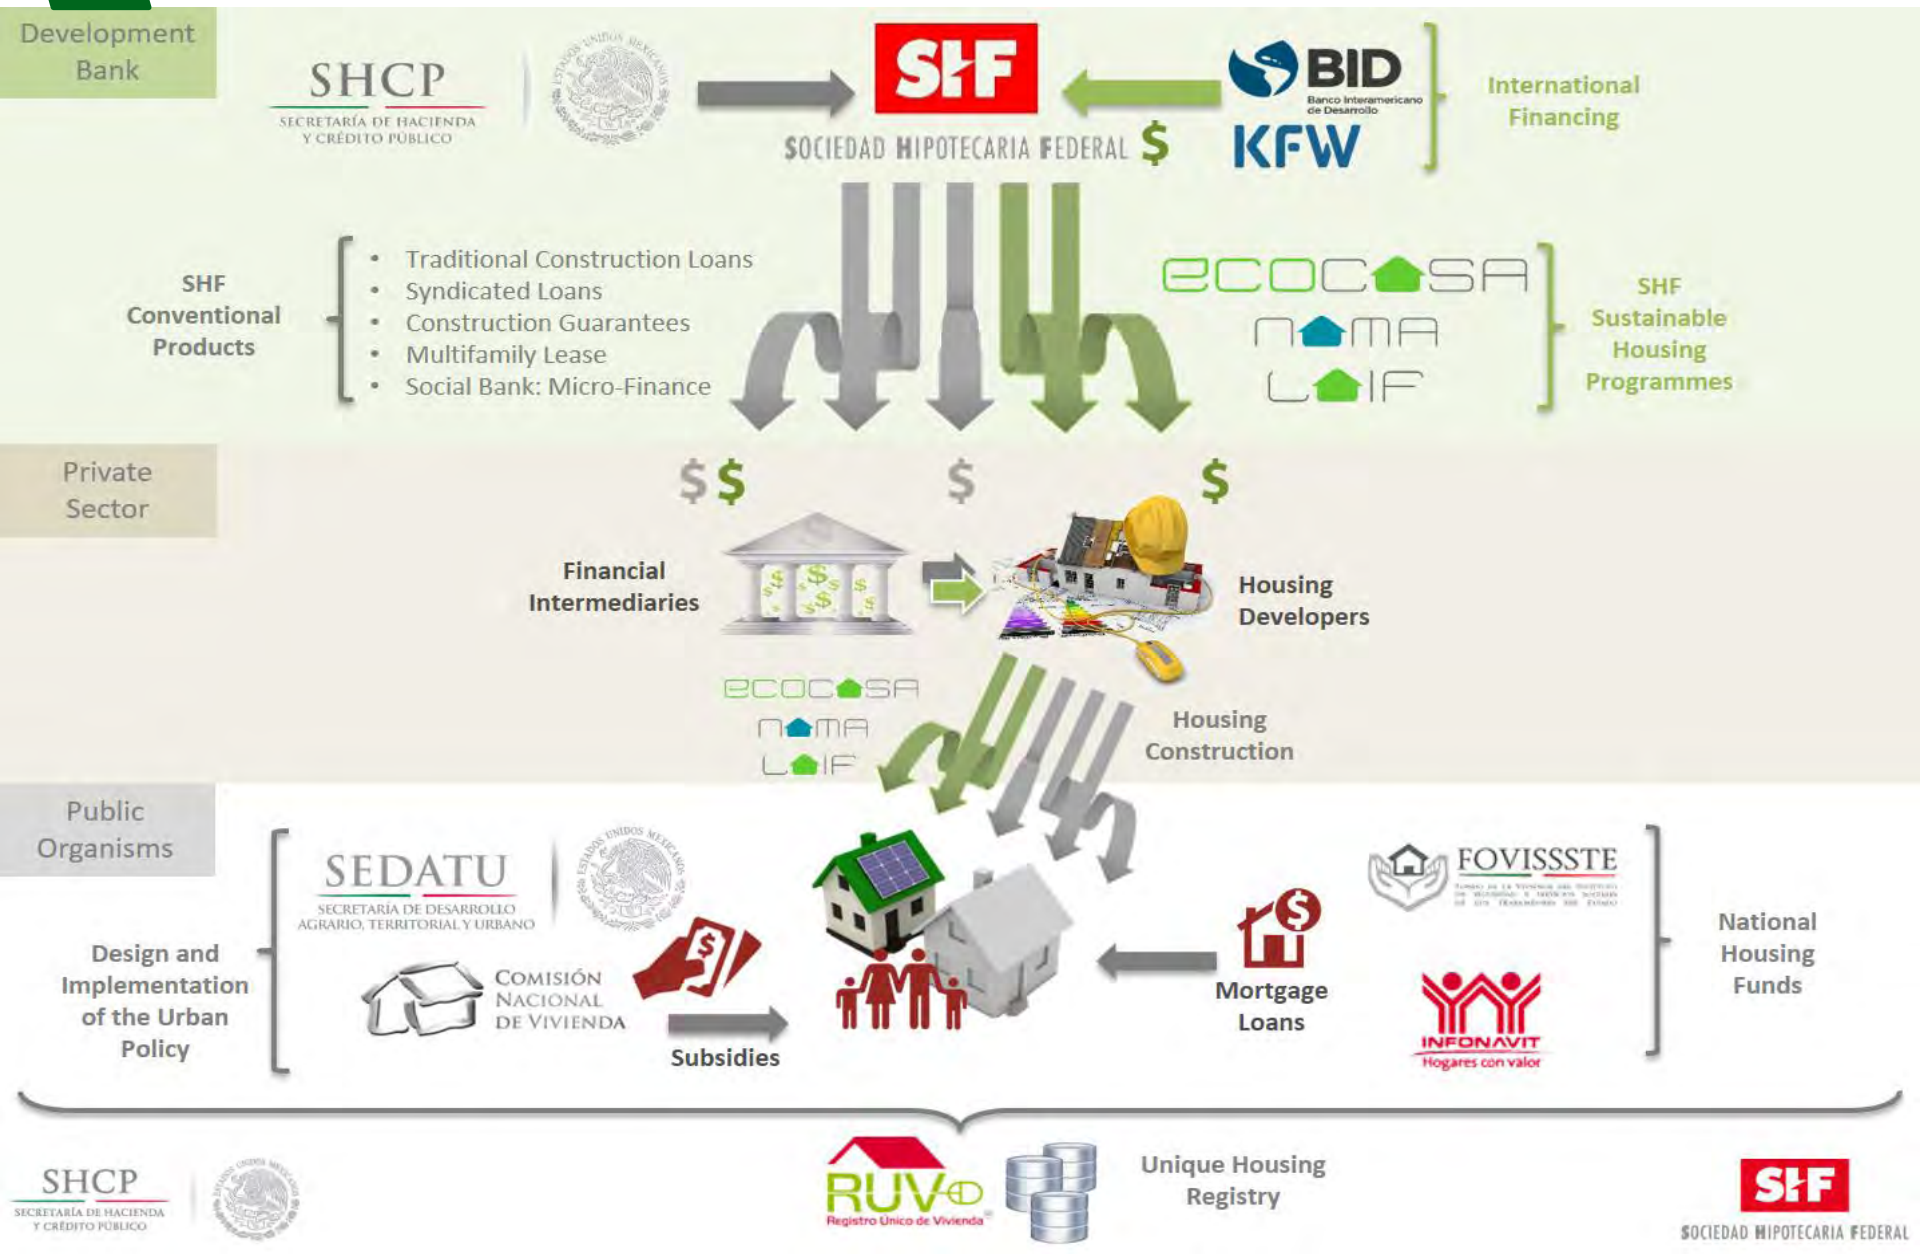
Development Bank

SHCP
SECRETARÍA DE HACIENDA Y CRÉDITO PÚBLICO

ESTADOS UNIDOS MEXICANOS

SHF
SOCIEDAD HIPOTECARIA FEDERAL $

BID
Banco Interamericano de Desarrollo

KFW

International Financing

SHF Conventional Products

• Traditional Construction Loans
• Syndicated Loans
• Construction Guarantees
• Multifamily Lease
• Social Bank: Micro-Finance

ECOCASA
NAMA
LAIF

SHF Sustainable Housing Programmes

Private Sector

$ $ $ $

Financial Intermediaries

Housing Developers

ECOCASA
NAMA
LAIF

Housing Construction

Public Organisms

SEDATU
SECRETARÍA DE DESARROLLO AGRARIO, TERRITORIAL Y URBANO

ESTADOS UNIDOS MEXICANOS

Design and Implementation of the Urban Policy

COMISIÓN NACIONAL DE VIVIENDA

Subsidies

Mortgage Loans

FOVISSSTE

INFONAVIT
Hogares con valor

National Housing Funds

SHCP
SECRETARÍA DE HACIENDA Y CRÉDITO PÚBLICO

ESTADOS UNIDOS MEXICANOS

RUV
Registro Único de Vivienda

Unique Housing Registry

SHF
SOCIEDAD HIPOTECARIA FEDERAL